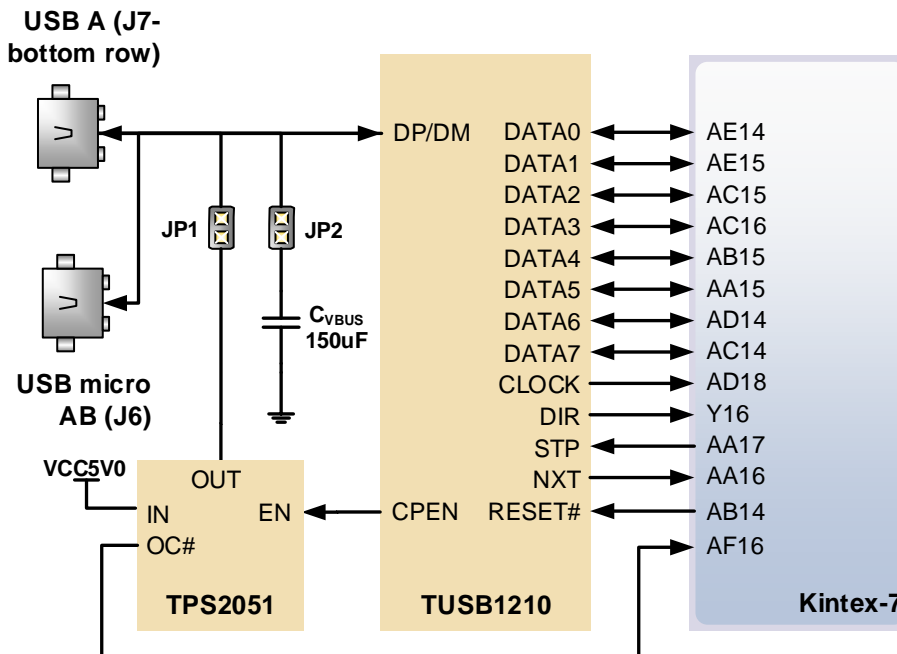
USB A (J7-bottom row)

JP1

JP2

$C_{VBUS}$
150uF

USB micro AB (J6)

VCC5V0

OUT
IN
EN
OC#
TPS2051

DP/DM
DATA0
DATA1
DATA2
DATA3
DATA4
DATA5
DATA6
DATA7
CLOCK
DIR
STP
NXT
CPEN
RESET#
TUSB1210

AE14
AE15
AC15
AC16
AB15
AA15
AD14
AC14
AD18
Y16
AA17
AA16
AB14
AF16
Kintex-7